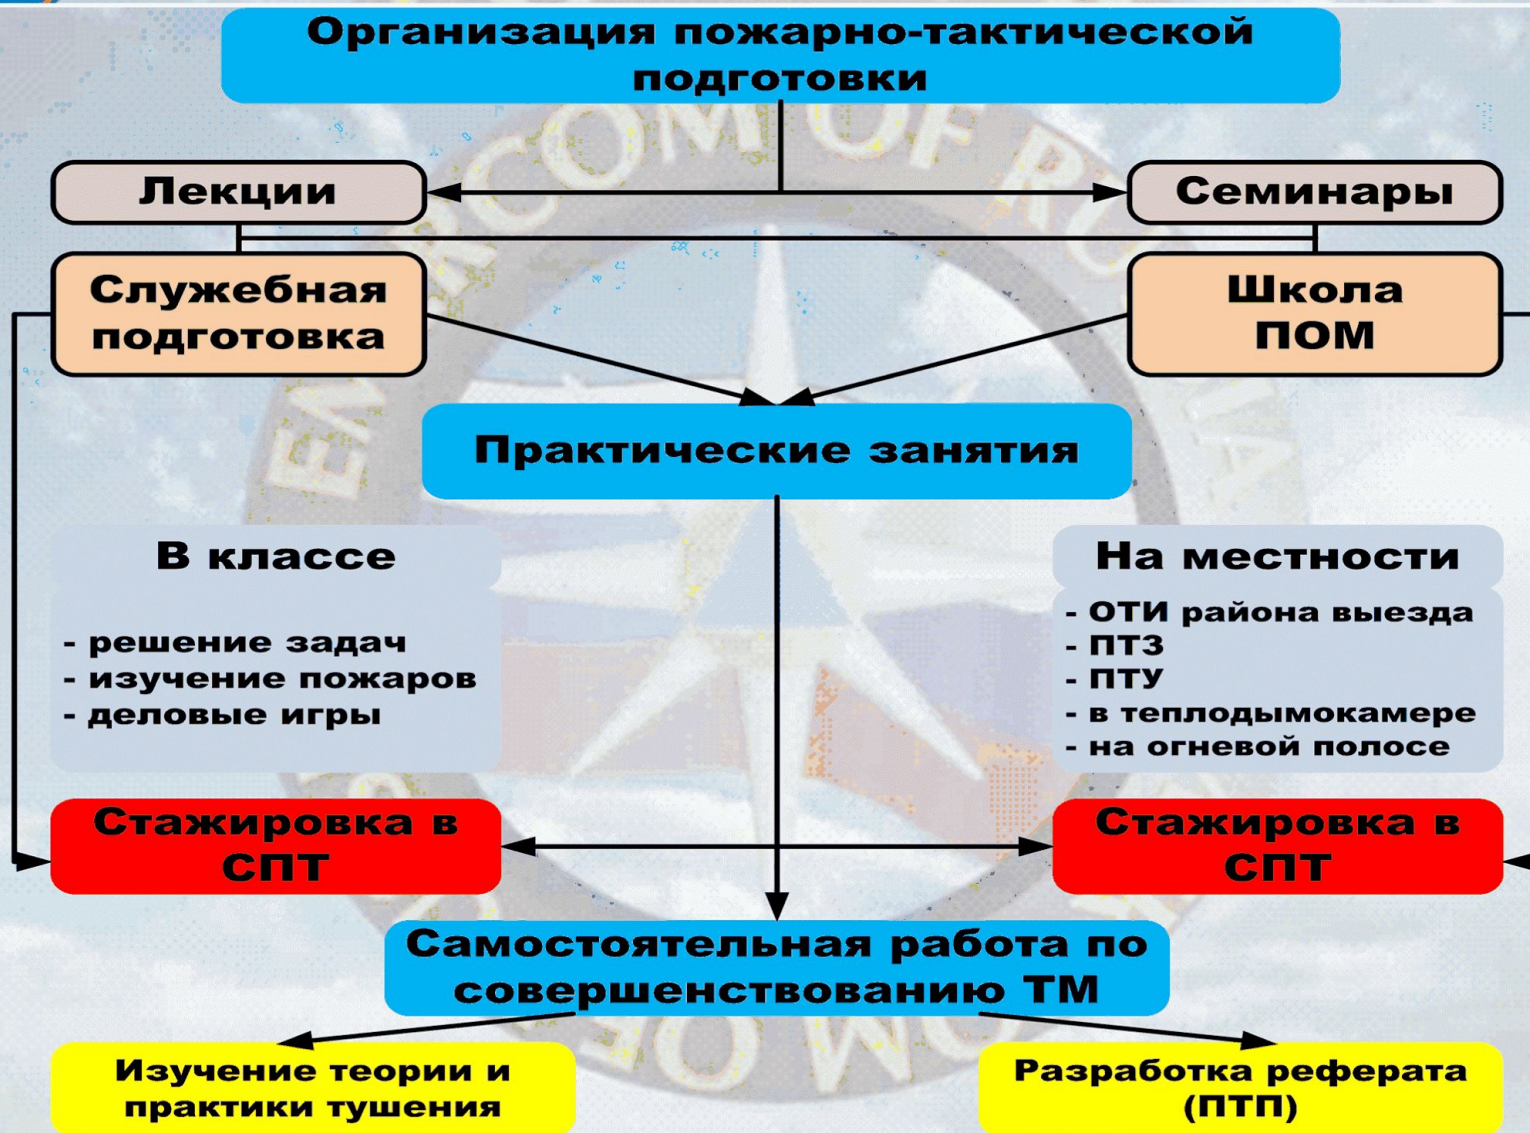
Организация пожарно-тактической подготовки

Лекции

Семинары

Служебная подготовка

Школа ПОМ

Практические занятия

В классе

- решение задач
- изучение пожаров
- деловые игры

На местности

- ОТИ района выезда
- ПТЗ
- ПТУ
- в теплодымокамере
- на огневой полосе

Стажировка в СПТ

Стажировка в СПТ

Самостоятельная работа по совершенствованию ТМ

Изучение теории и практики тушения

Разработка реферата (ПТП)